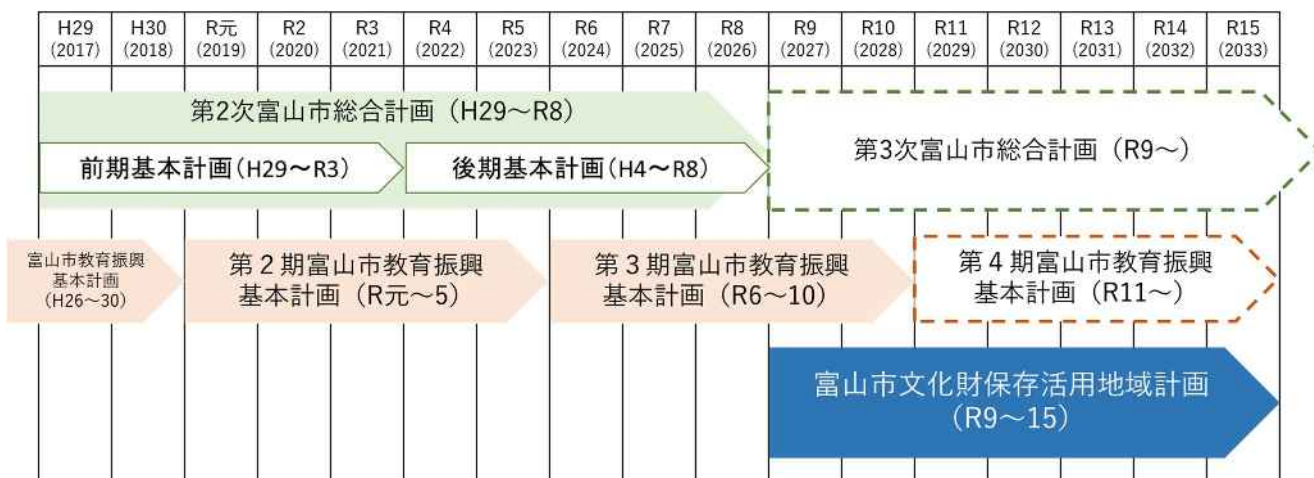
| H29 (2017) | H30 (2018) | R元 (2019) | R2 (2020) | R3 (2021) | R4 (2022) | R5 (2023) | R6 (2024) | R7 (2025) | R8 (2026) | R9 (2027) | R10 (2028) | R11 (2029) | R12 (2030) | R13 (2031) | R14 (2032) | R15 (2033) |
|---|---|---|---|---|---|---|---|---|---|---|---|---|---|---|---|---|

第2次富山市総合計画（H29～R8）

前期基本計画（H29～R3）

後期基本計画（H4～R8）

第3次富山市総合計画（R9～）

富山市教育振興基本計画（H26～30）

第２期富山市教育振興基本計画（R元～5）

第３期富山市教育振興基本計画（R6～10）

第４期富山市教育振興基本計画（R11～）

富山市文化財保存活用地域計画（R9～15）